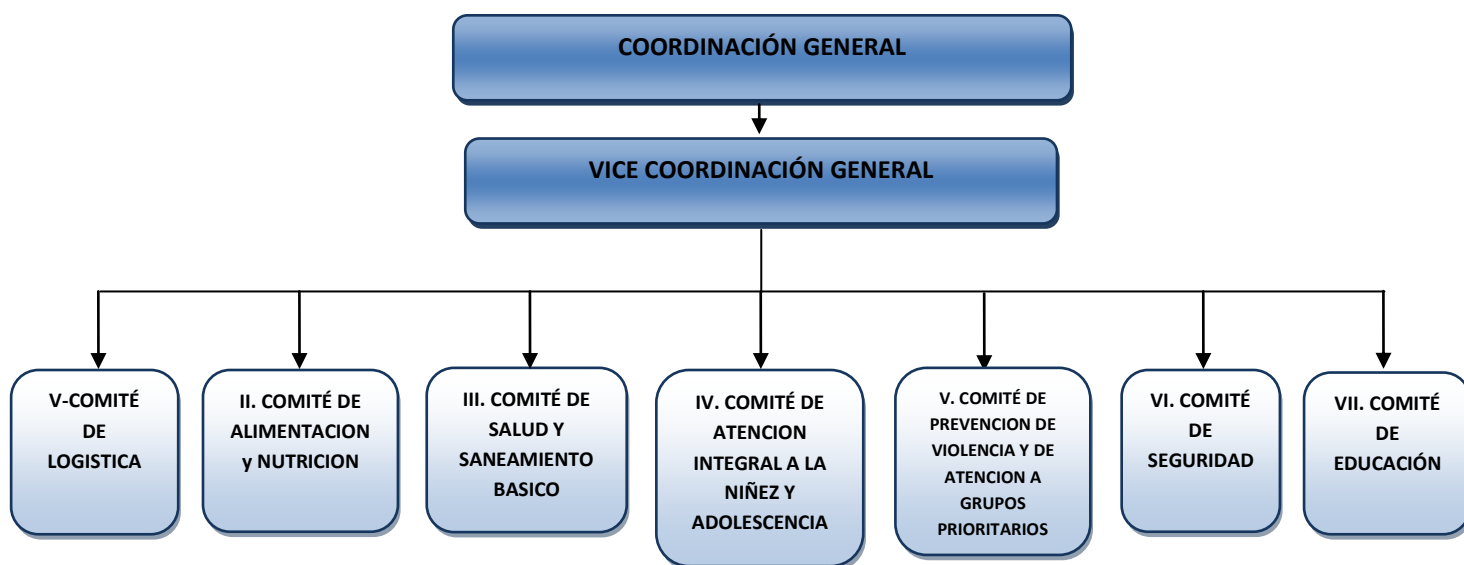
COORDINACIÓN GENERAL

VICE COORDINACIÓN GENERAL

V-COMITÉ DE LOGISTICA

II. COMITÉ DE ALIMENTACION y NUTRICION

III. COMITÉ DE SALUD Y SANEAMIENTO BASICO

IV. COMITÉ DE ATENCION INTEGRAL A LA NIÑEZ Y ADOLESCENCIA

V. COMITÉ DE PREVENCION DE VIOLENCIA Y DE ATENCION A GRUPOS PRIORITARIOS

VI. COMITÉ DE SEGURIDAD

VII. COMITÉ DE EDUCACIÓN